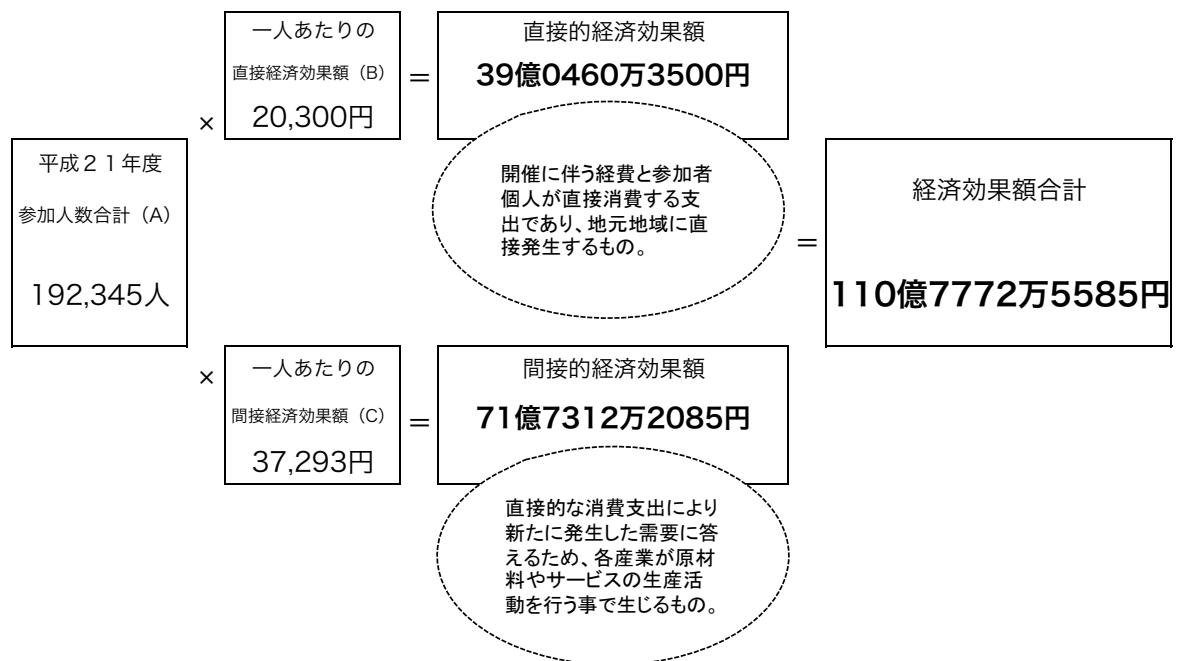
平成２１年度

参加人数合計（A）

192,345人

×

一人あたりの

直接経済効果額（B）

20,300円

＝

直接的経済効果額

39億0460万3500円

開催に伴う経費と参加者個人が直接消費する支出であり、地元地域に直接発生するもの。

×

一人あたりの

間接経済効果額（C）

37,293円

＝

間接的経済効果額

71億7312万2085円

直接的な消費支出により新たに発生した需要に答えるため、各産業が原材料やサービスの生産活動を行う事で生じるもの。

＝

経済効果額合計

110億7772万5585円